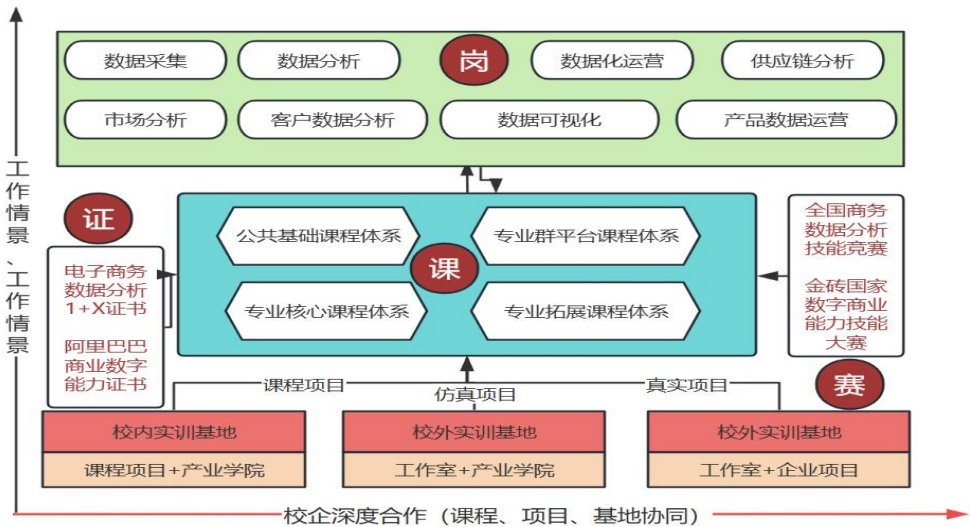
工作情景、工作情景

岗

数据采集
数据分析
数据化运营
供应链分析
市场分析
客户数据分析
数据可视化
产品数据运营

证

电子商务数据分析1+X证书

阿里巴巴商业数字能力证书

课

公共基础课程体系
专业群平台课程体系
专业核心课程体系
专业拓展课程体系

全国商务数据分析技能竞赛

金砖国家数字商业能力技能大赛

赛

课程项目
仿真项目
真实项目

| 校内实训基地 | 校外实训基地 | 校外实训基地 |
|---|---|---|
| 课程项目+产业学院 | 工作室+产业学院 | 工作室+企业项目 |

校企深度合作（课程、项目、基地协同）